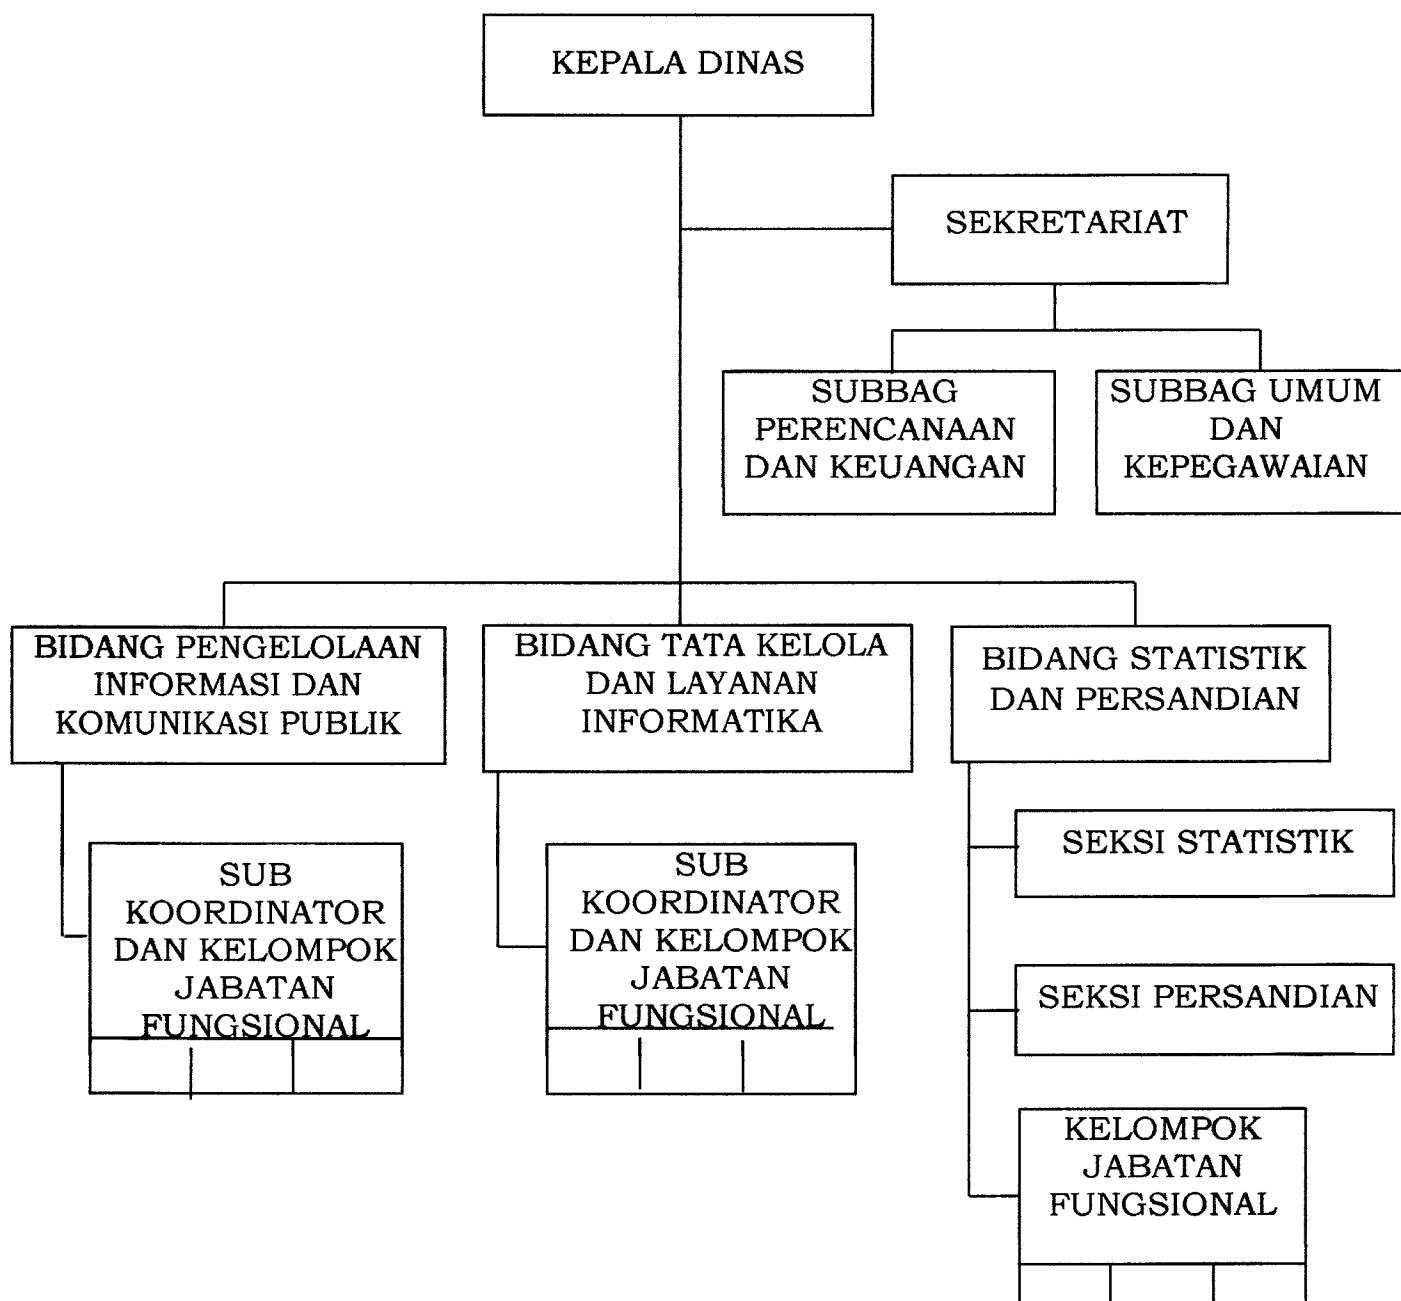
KEPALA DINAS

SEKRETARIAT

SUBBAG PERENCANAAN DAN KEUANGAN

SUBBAG UMUM DAN KEPEGAWAIAN

BIDANG PENGELOLAAN INFORMASI DAN KOMUNIKASI PUBLIK

BIDANG TATA KELOLA DAN LAYANAN INFORMATIKA

BIDANG STATISTIK DAN PERSANDIAN

SUB KOORDINATOR DAN KELOMPOK JABATAN FUNGSIONAL

SUB KOORDINATOR DAN KELOMPOK JABATAN FUNGSIONAL

SEKSI STATISTIK

SEKSI PERSANDIAN

KELOMPOK JABATAN FUNGSIONAL